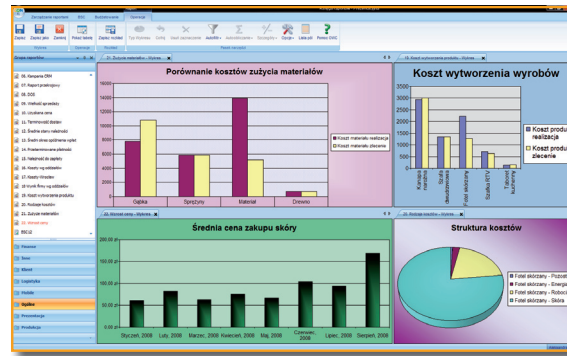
Zarządzanie raportem | BOX | Budowa raportu | Operacje

Zapisz | Zapisz jako | Zamknij | Pokaż tabelę | Zapisz model | Typ wykresu | Sortuj | Ukryj | AutoFiltr | Autosumowanie | Szczegóły | Opcje | Lista pól | Pomoc OGC

Grupa raportów

06. Kampania CRM
07. Raport przeglądowy
08. DOS
09. Wielkość sprzedaży
10. Ukrytowe cene
11. Terminowość dostaw
12. Średnia stawki należności
13. Średni okres spłatności opóźnionych
14. Przeterminowane płatności
15. Należności do zapłaty
16. Koszty wg oddziałów
17. Koszty Wdrożenia
18. Wynik firmy wg oddziałów
19. Koszt wytworzenia produktu
20. Rodzaje kosztów
21. Zużycie materiałów
22. Wskaźniki cen
BSC2

Finanse
Zasoby
Klienci
Logistyka
Handel
Sprzedaż
Prezentacje
Produkcja

21. Zużycie materiałów - Wykres

Porównanie kosztów zużycia materiałów

16000
14000
12000
10000
8000
6000
4000
2000
0

Gąbka | Sprężyny | Materiał | Drewno

Koszt materiału realizacja
Koszt materiału zlecenie

19. Koszt wytworzenia produktu - Wykres

Koszt wytworzenia wyrobów

3500
3000
2500
2000
1500
1000
500
0

Kanapa narożna | Sofa dwuosobowa | Fotel skórzany | Szafka RTV | Taboret kuchenny

Koszt produ realizacja
Koszt produ zlecenie

22. Wskaźniki cen - Wykres

Średnia cena zakupu skóry

200,00 zł
150,00 zł
100,00 zł
50,00 zł
0,00 zł

Styczeń, 2008 | Luty, 2008 | Marzec, 2008 | Kwiecień, 2008 | Maj, 2008 | Czerwiec, 2008 | Lipiec, 2008 | Sierpień, 2008

20. Rodzaje kosztów - Wykres

Struktura kosztów

Fotel skórzany - Pozost
Fotel skórzany - Energia
Fotel skórzany - Robocizn
Fotel skórzany - Skóra